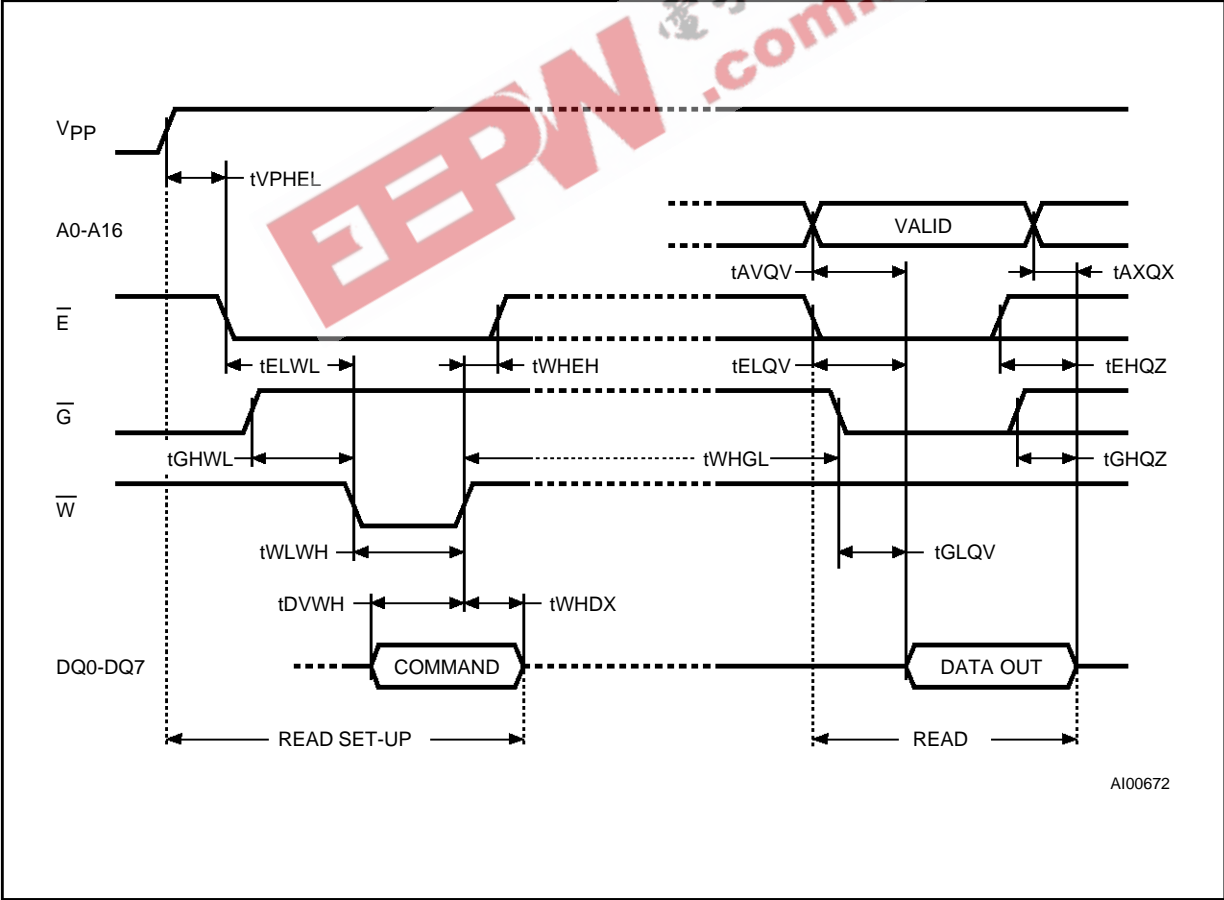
EEPW .com

$V_{PP}$

tVPHEL

A0-A16

VALID

tAVQV

tAXQX

$\overline{E}$

tELWL

tWHEH

tELQV

tEHQZ

$\overline{G}$

tGHWL

tWHGL

tGHQZ

$\overline{W}$

tWLWH

tGLQV

tDVWH

tWHDX

DQ0-DQ7

COMMAND

DATA OUT

READ SET-UP

READ

AI00672